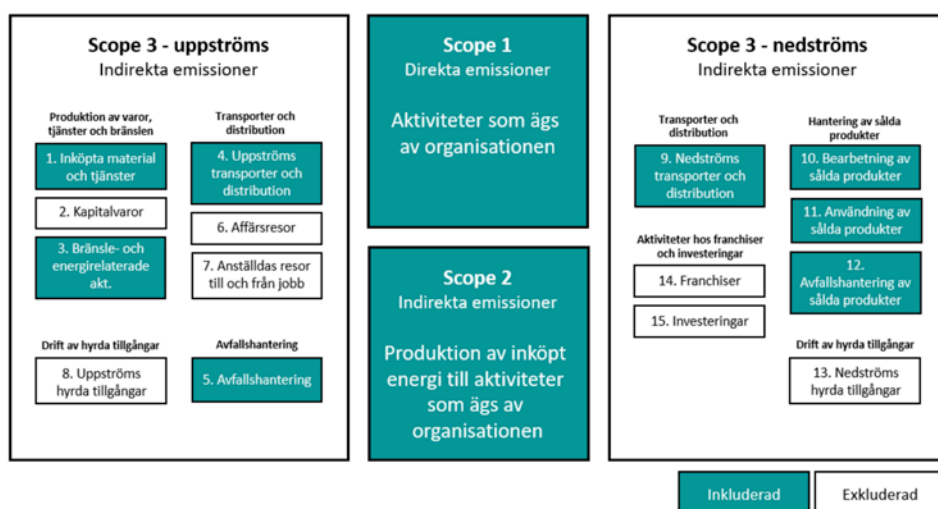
Scope 3 - uppströms
Indirekta emissioner

Produktion av varor, tjänster och bränslen

1. Inköpta material och tjänster

2. Kapitalvaror

3. Bränsle- och energirelaterade akt.

Transporter och distribution

4. Uppströms transporter och distribution

6. Affärsresor

7. Anställdas resor till och från jobb

Drift av hyrda tillgångar

8. Uppströms hyrda tillgångar

Avfallshantering

5. Avfallshantering

Scope 1
Direkta emissioner

Aktiviteter som ägs av organisationen

Scope 2
Indirekta emissioner

Produktion av inköpt energi till aktiviteter som ägs av organisationen

Scope 3 - nedströms
Indirekta emissioner

Transporter och distribution

9. Nedströms transporter och distribution

Aktiviteter hos franchiser och investeringar

14. Franchiser

15. Investeringar

Hantering av sålda produkter

10. Bearbetning av sålda produkter

11. Användning av sålda produkter

12. Avfallshantering av sålda produkter

Drift av hyrda tillgångar

13. Nedströms hyrda tillgångar

Inkluderad

Exkluderad